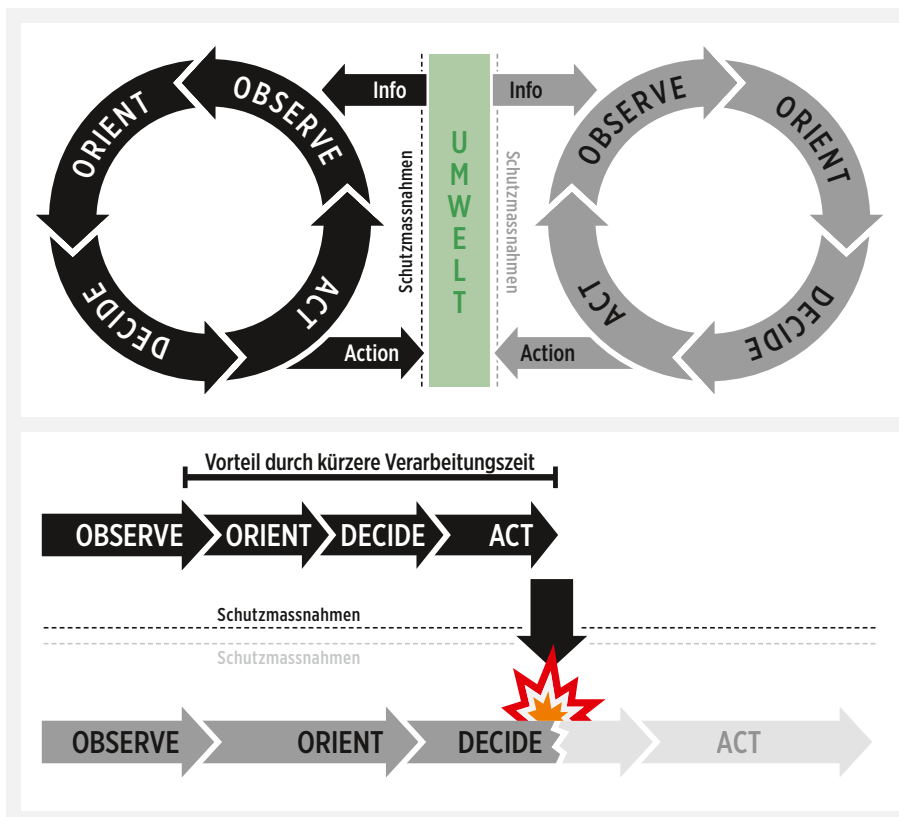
ORIENT
OBSERVE
DECIDE
ACT
Info
Action
Schutzmassnahmen
UMWELT
Schutzmassnahmen
Info
Action
OBSERVE
ORIENT
DECIDE
ACT

Vorteil durch kürzere Verarbeitungszeit
OBSERVE
ORIENT
DECIDE
ACT
Schutzmassnahmen
Schutzmassnahmen
OBSERVE
ORIENT
DECIDE
ACT